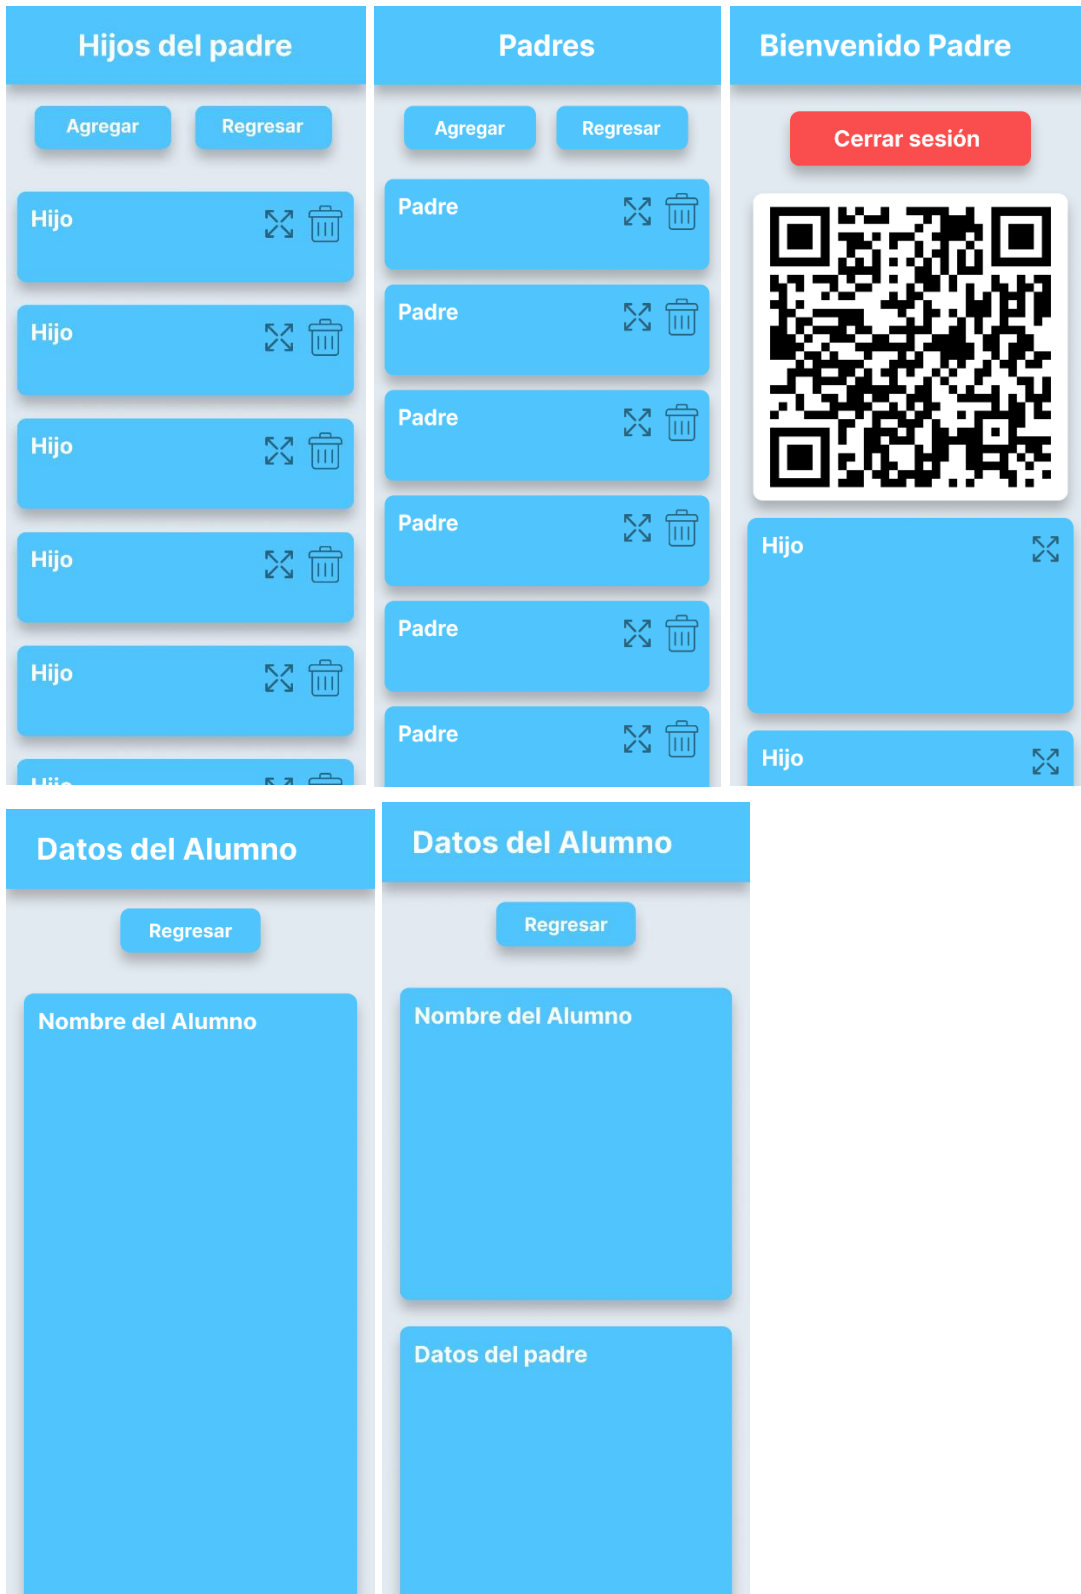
Hijos del padre

Agregar Regresar

Hijo

Hijo

Hijo

Hijo

Hijo

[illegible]

Padres

Agregar Regresar

Padre

Padre

Padre

Padre

Padre

Padre

Bienvenido Padre

Cerrar sesión

Hijo

Hijo

Datos del Alumno

Regresar

Nombre del Alumno

Datos del Alumno

Regresar

Nombre del Alumno

Datos del padre